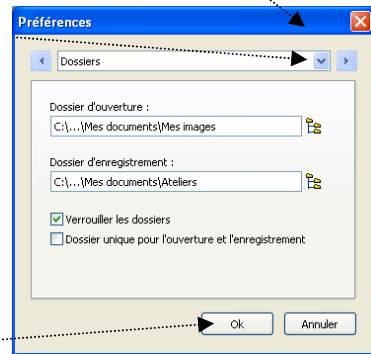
Préférences

Dossiers

Dossier d'ouverture :
C:\...\Mes documents\Mes images

Dossier d'enregistrement :
C:\...\Mes documents\Ateliers

Verrouiller les dossiers
Dossier unique pour l'ouverture et l'enregistrement

Ok
Annuler